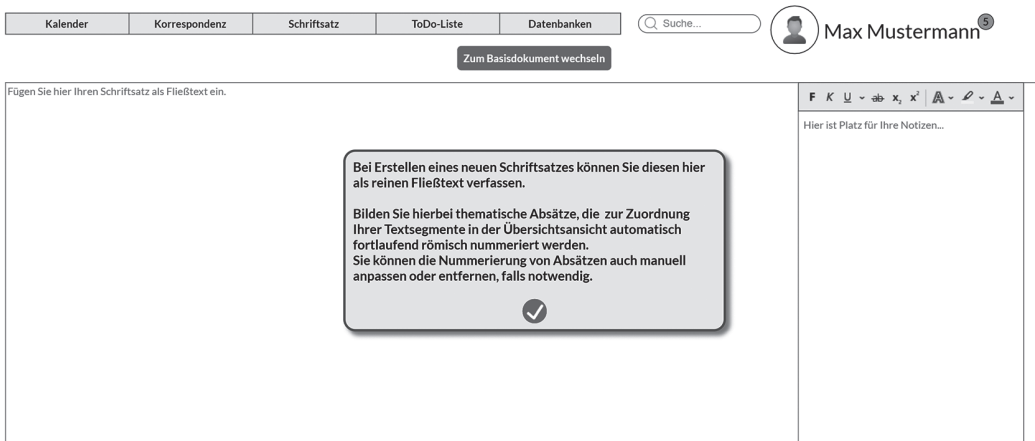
Kalender | Korrespondenz | Schriftsatz | ToDo-Liste | Datenbanken

Suche...

Max Mustermann 5

Zum Basisdokument wechseln

Fügen Sie hier Ihren Schriftsatz als Fließtext ein.

F K U $x_2$ $x^2$ A A

Hier ist Platz für Ihre Notizen...

Bei Erstellen eines neuen Schriftsatzes können Sie diesen hier als reinen Fließtext verfassen.

Bilden Sie hierbei thematische Absätze, die zur Zuordnung Ihrer Textsegmente in der Übersichtsansicht automatisch fortlaufend römisch nummeriert werden.
Sie können die Nummerierung von Absätzen auch manuell anpassen oder entfernen, falls notwendig.